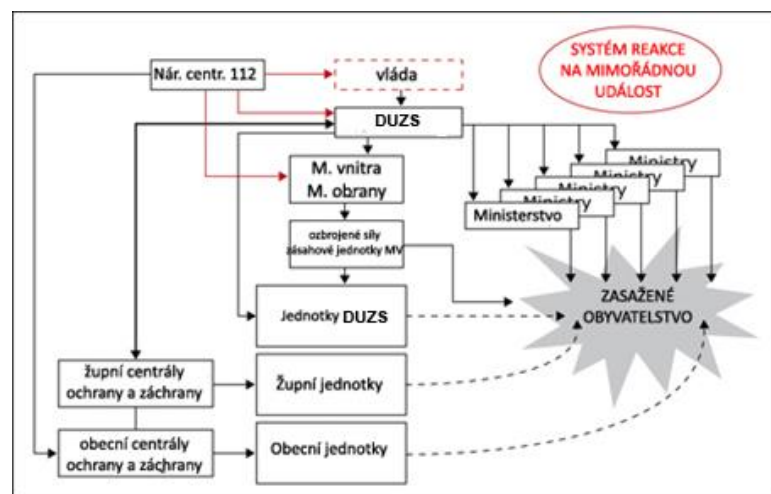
SYSTÉM REAKCE NA MIMOŘÁDNOU UDÁLOST

Nár. centr. 112

vláda

DUZS

M. vnitra
M. obrany

ozbrojené síly zásahové jednotky MV

Jednotky DUZS

Ministry

Ministry

Ministry

Ministry

Ministerstvo

ZASAŽENÉ OBYVATELSTVO

župní centrály ochrany a záchrany

Župní jednotky

obecní centrály ochrany a záchrany

Obecní jednotky